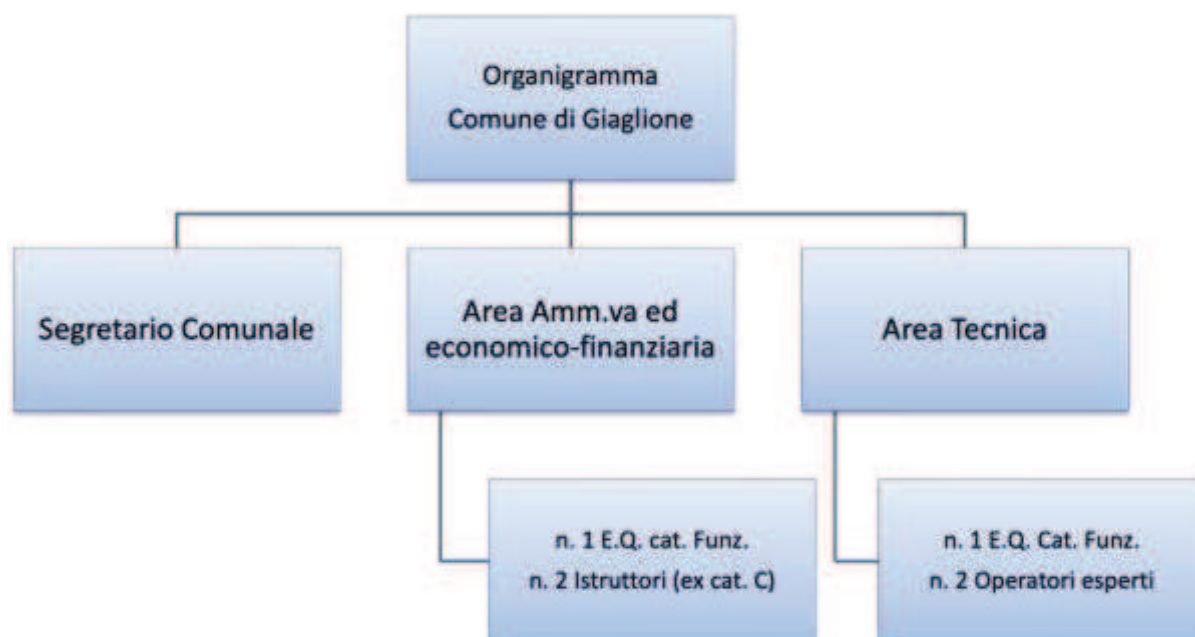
Organigramma
Comune di Giaglione

Segretario Comunale

Area Amm.va ed economico-finanziaria

Area Tecnica

n. 1 E.Q. cat. Funz.
n. 2 Istruttori (ex cat. C)

n. 1 E.Q. Cat. Funz.
n. 2 Operatori esperti